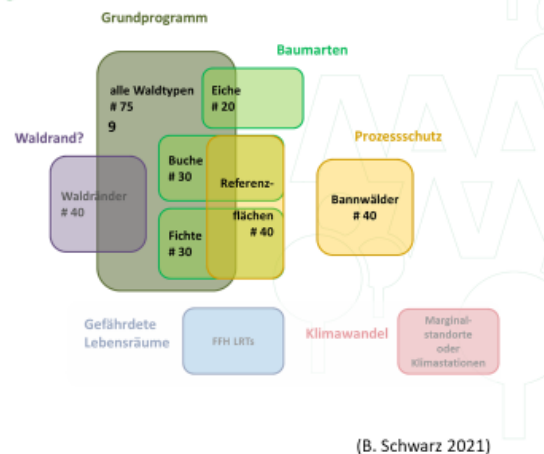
Grundprogramm

Baumarten

alle Waldtypen
# 75
9

Eiche
# 20

Waldrand?

Prozessschutz

Buche
# 30

Referenzflächen
# 40

Waldränder
# 40

Bannwälder
# 40

Fichte
# 30

Gefährdete Lebensräume

FFH LRTs

Klimawandel

Marginalstandorte oder Klimastationen

(B. Schwarz 2021)